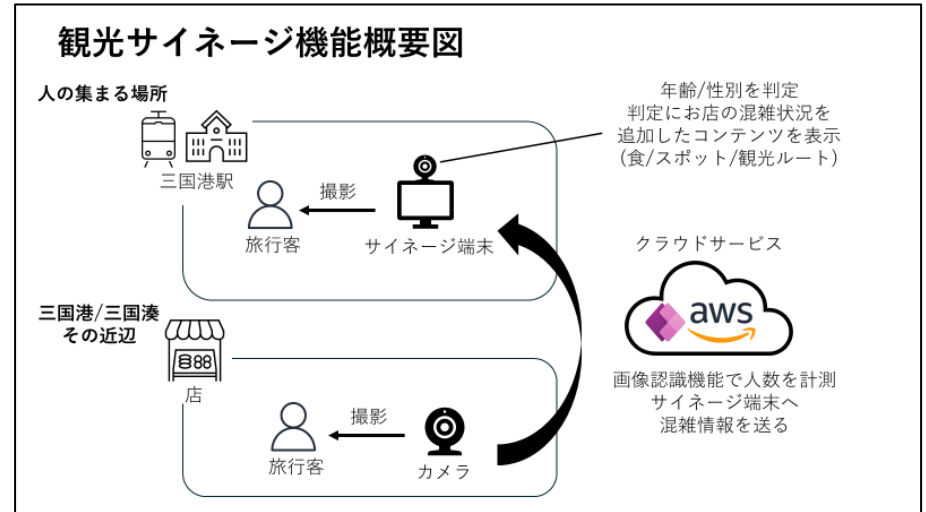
観光サイネージ機能概要図

人の集まる場所

三国港駅

撮影

旅行客

サイネージ端末

年齢/性別を判定
判定にお店の混雑状況を
追加したコンテンツを表示
(食/スポット/観光ルート)

クラウドサービス

aws

画像認識機能で人数を計測
サイネージ端末へ
混雑情報を送る

三国港/三国湊
その近辺

店

撮影

旅行客

カメラ